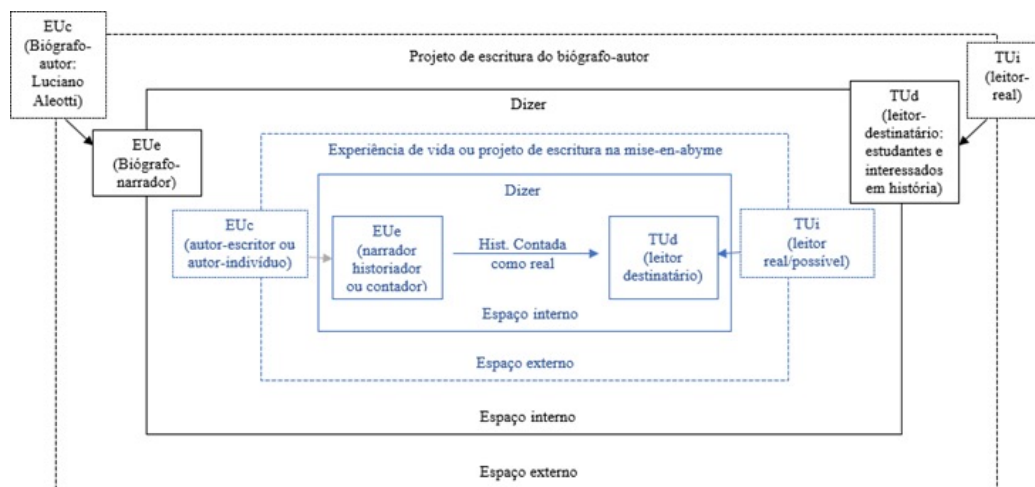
EUc (Biógrafo-autor: Luciano Aleotti)

Projeto de escritura do biógrafo-autor

TUi (leitor-real)

EUe (Biógrafo-narrador)

Dizer

TUd (leitor-destinatário: estudantes e interessados em história)

Experiência de vida ou projeto de escritura na mise-en-abyme

Dizer

EUc (autor-escritor ou autor-indivíduo)

EUe (narrador historiador ou contador)

Hist. Contada como real

TUd (leitor destinatário)

TUi (leitor real/possível)

Espaço interno

Espaço externo

Espaço interno

Espaço externo